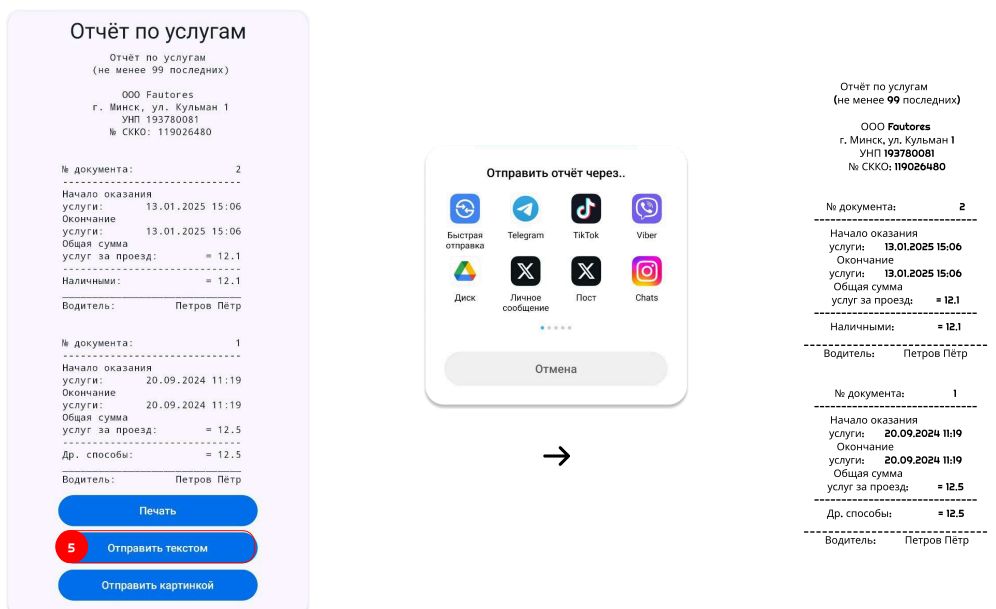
Отчёт по услугам

Отчёт по услугам
(не менее 99 последних)

ООО Fautores
г. Минск, ул. Кульман 1
УНП 193780081
№ СККО: 119026480

№ документа: 2
Начало оказания
услуги: 13.01.2025 15:06
Окончание
услуги: 13.01.2025 15:06
Общая сумма
услуг за проезд: = 12.1
Наличными: = 12.1
Водитель: Петров Пётр

№ документа: 1
Начало оказания
услуги: 20.09.2024 11:19
Окончание
услуги: 20.09.2024 11:19
Общая сумма
услуг за проезд: = 12.5
Др. способы: = 12.5
Водитель: Петров Пётр

Печать
5 Отправить текстом
Отправить картинкой

Отправить отчёт через..
Быстрая отправка
Telegram
TikTok
Viber
Диск
Личное сообщение
Пост
Chats
Отмена

Отчёт по услугам
(не менее 99 последних)

ООО Fautores
г. Минск, ул. Кульман 1
УНП 193780081
№ СККО: 119026480

№ документа: 2
Начало оказания
услуги: 13.01.2025 15:06
Окончание
услуги: 13.01.2025 15:06
Общая сумма
услуг за проезд: = 12.1
Наличными: = 12.1
Водитель: Петров Пётр

№ документа: 1
Начало оказания
услуги: 20.09.2024 11:19
Окончание
услуги: 20.09.2024 11:19
Общая сумма
услуг за проезд: = 12.5
Др. способы: = 12.5
Водитель: Петров Пётр